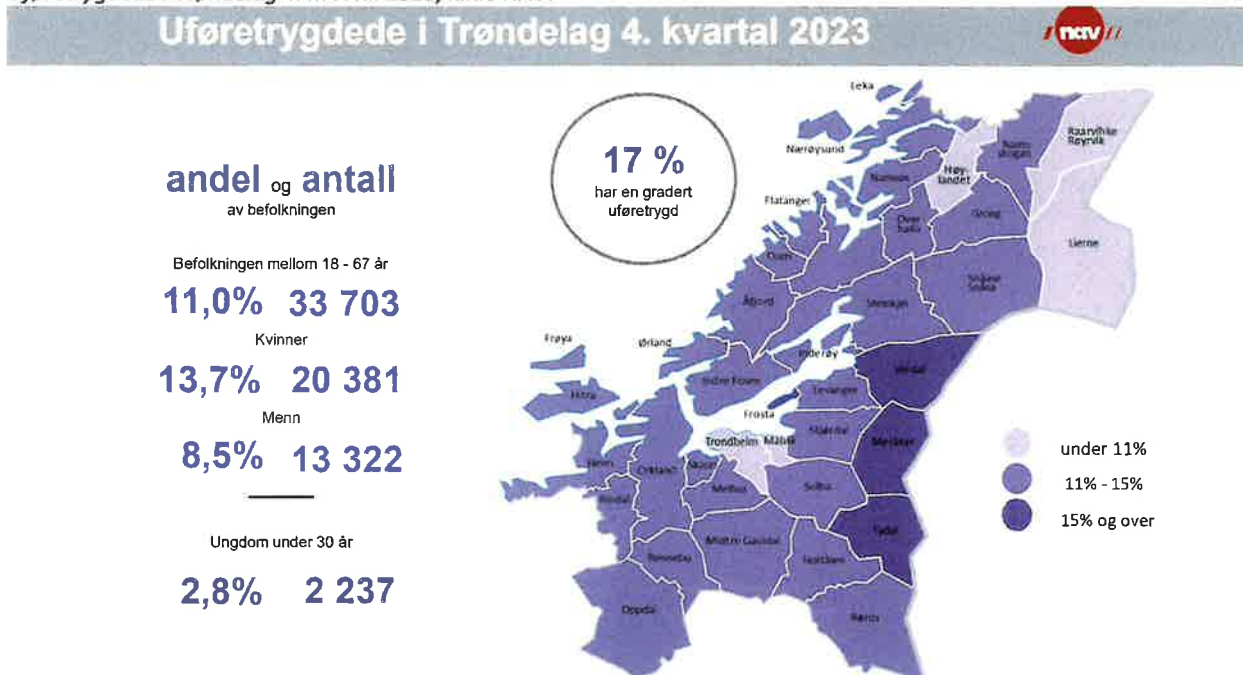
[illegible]

Uføretrygdede i Trøndelag 4. kvartal 2023

nav

andel og antall
av befolkningen

Befolkningen mellom 18 - 67 år
11,0% 33 703
Kvinner
13,7% 20 381
Menn
8,5% 13 322

Ungdom under 30 år
2,8% 2 237

17 %
har en gradert uføretrygd

Leka
Nærøysund
Namsos
Høylandet
Namsskogan
Raarvihke Røyrvik
Flatanger
Overhalla
Grong
Lierne
Osen
Snåase Snåsa
Åfjord
Steinkjer
Frøya
Ørland
Inderøy
Verdal
Hitra
Indre Fosen
Levanger
Frosta
Trondheim
Malvik
Stjørdal
Meråker
Heim
Orkland
Skaun
Melhus
Selbu
Rindal
Tydal
Rennebu
Midtre Gauldal
Holtålen
Oppdal
Røros

under 11%
11% - 15%
15% og over